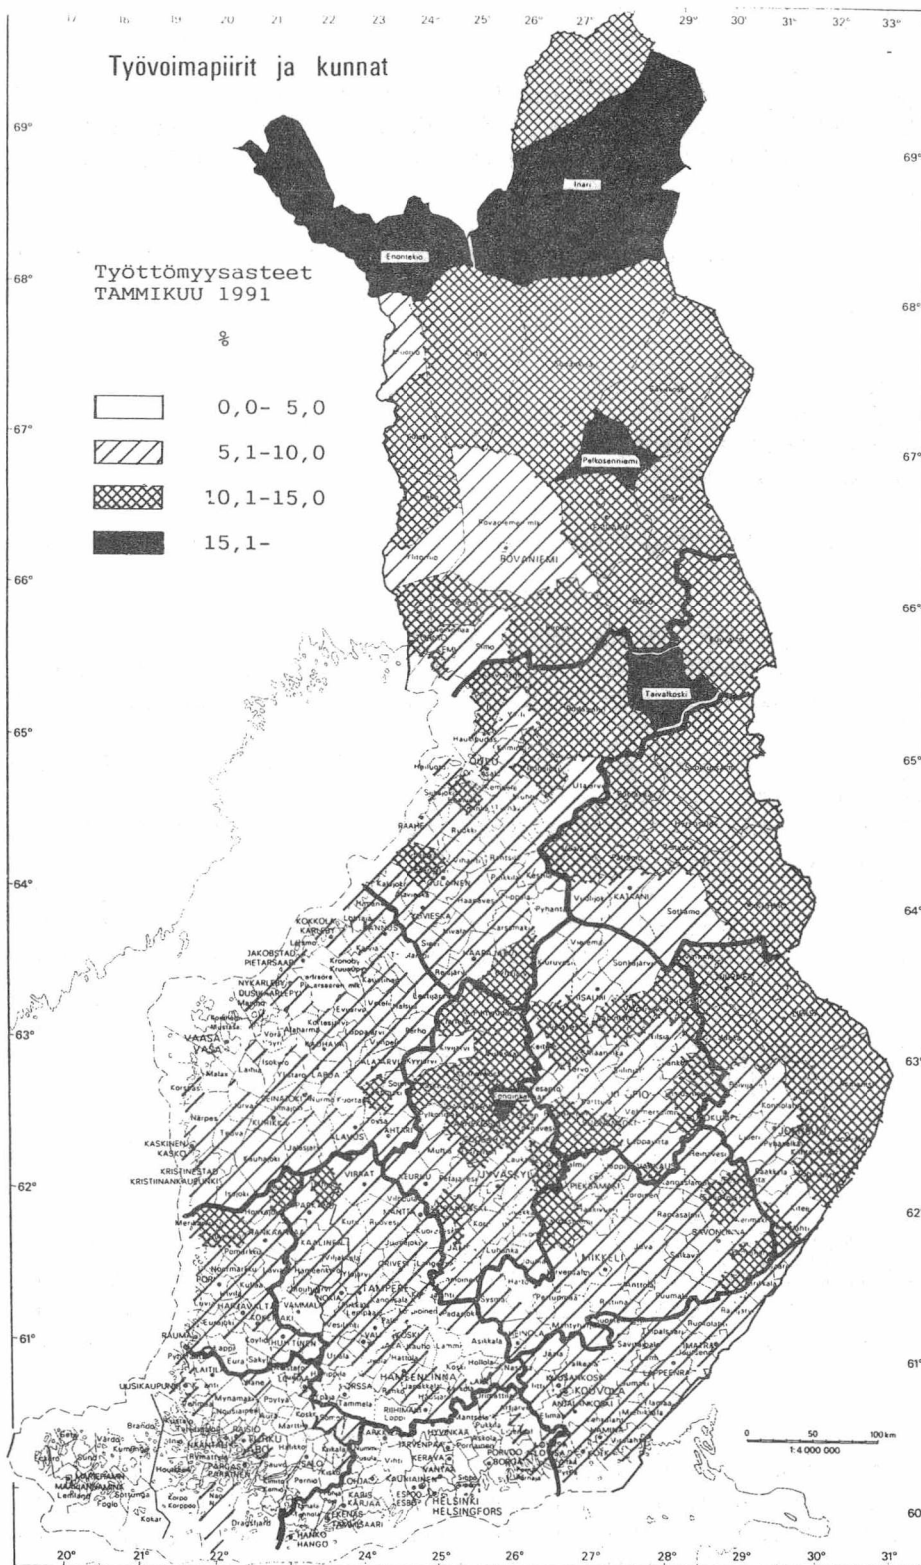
Työvoimapiirit ja kunnat

Työttömyysasteet
TAMMIKUU 1991

%

0,0- 5,0
5,1-10,0
10,1-15,0
15,1-

Inari
Enontekiö
Pelkosenniemi
Rovaniemen mlk
ROVANIEMI
Taivalkoski
OULU
RAAHE
YLIVIESKA
KOKKOLA
KARLEBY
JAKOBSTAD
PIETARSAARI
NYKARLEBY
UUSIKAARLEPYY
VAASA
VASA
KASKINEN
KASKÖ
KRISTINESTAD
KRISTIINANKAUPUNKI
SEINÄJOKI
LAPUA
KAJAANI
IISALMI
KUOPIO
JOENSUU
JYVÄSKYLÄ
SAVONLINNA
MIKKELI
TAMPERE
PORI
RAUMA
HÄMEENLINNA
LAHTI
KOUVOLA
KOTKA
HAMINA
LAPPEENRANTA
TURKU
ÅBO
NAANTALI
UUSIKAUPUNKI
SALO
LOHJA
HYVINKÄÄ
JÄRVENPÄÄ
KERAVA
VANTAA
ESPOO
HELSINKI
HELSINGFORS
PORVOO
BORGÅ
LOVIISA
HANKO
HANGÖ
EKENÄS
TAMMISAARI
MARIEHAMN
MAARIANHAMINA
PARAINEN
PARGAS
FORSSA
VARKAUS
PIEKSÄMÄKI

0 50 100 km
1:4 000 000

17 18 19 20 21 22 23 24° 25° 26° 27° 29° 30° 31° 32° 33°
69° 68° 67° 66° 65° 64° 63° 62° 61°
69° 68° 67° 66° 65° 64° 63° 62° 61° 60
20° 21° 22° 24° 25° 26° 27° 28° 29° 30° 31°